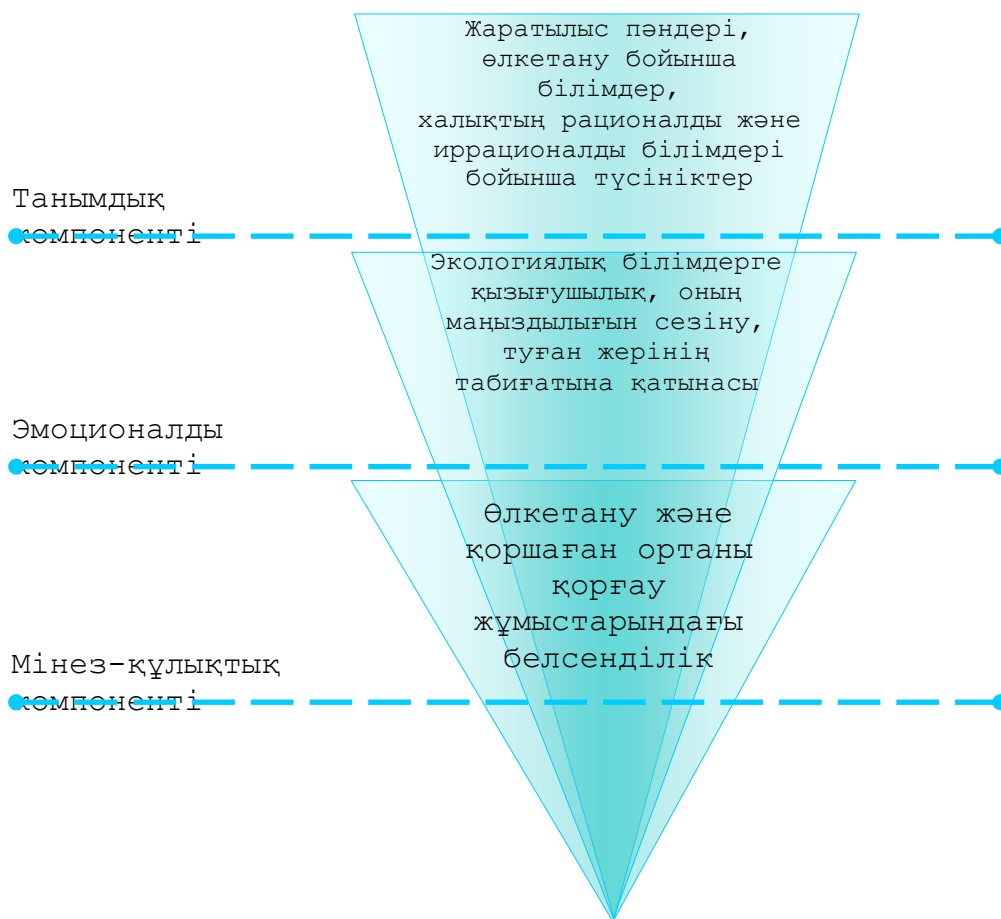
Жаратылыс пәндері, өлкетану бойынша білімдер, халықтың рационалды және иррационалды білімдері бойынша түсініктер

Танымдық компоненті

Экологиялық білімдерге қызығушылық, оның маңыздылығын сезіну, туған жерінің табиғатына қатынасы

Эмоционалды компоненті

Өлкетану және қоршаған ортаны қорғау жұмыстарындағы белсенділік

Мінез-құлықтық компоненті